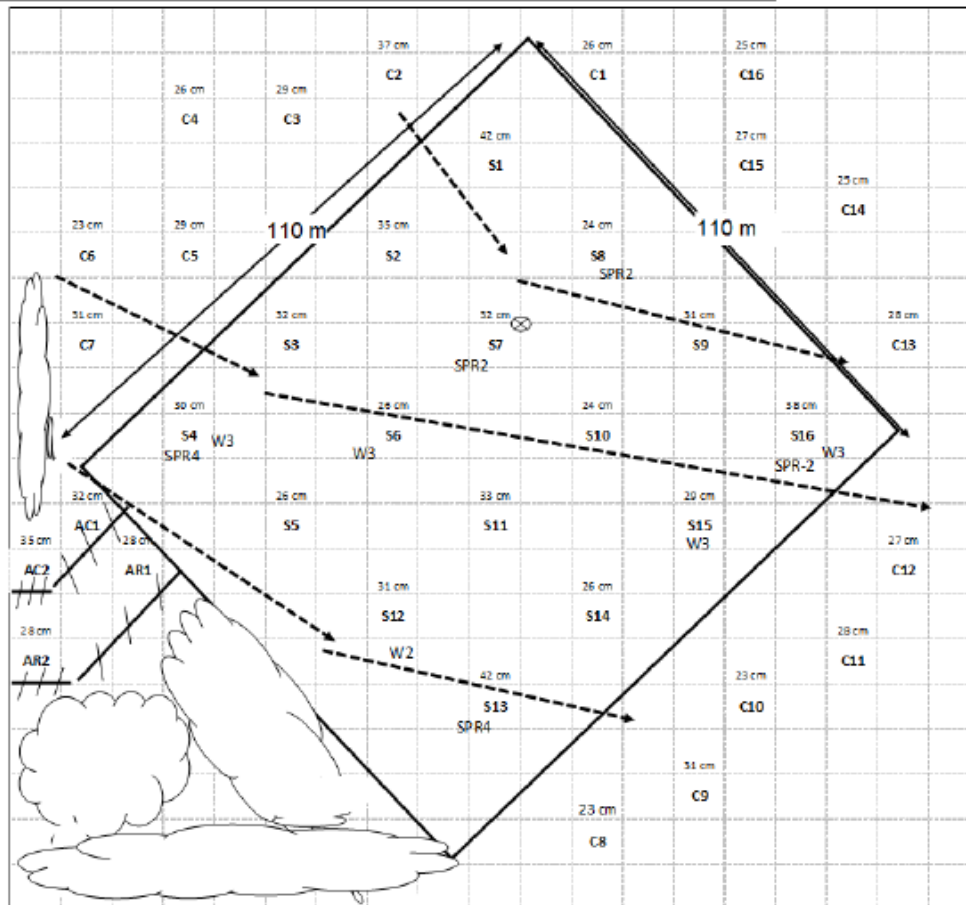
37 cm
C2
26 cm
C1
25 cm
C16
26 cm
C4
29 cm
C3
42 cm
S1
27 cm
C15
25 cm
C14
110 m
110 m
23 cm
C6
29 cm
C5
35 cm
S2
24 cm
S8
SPR2
31 cm
C7
32 cm
S3
32 cm
S7
SPR2
31 cm
S9
28 cm
C13
30 cm
S4
SPR4
W3
26 cm
S6
W3
24 cm
S10
38 cm
S16
W3
SPR-2
32 cm
AC1
35 cm
AC2
28 cm
AR1
26 cm
S5
33 cm
S11
29 cm
S15
W3
27 cm
C12
31 cm
S12
26 cm
S14
28 cm
AR2
W2
28 cm
C11
42 cm
S13
SPR4
23 cm
C10
31 cm
C9
23 cm
C8